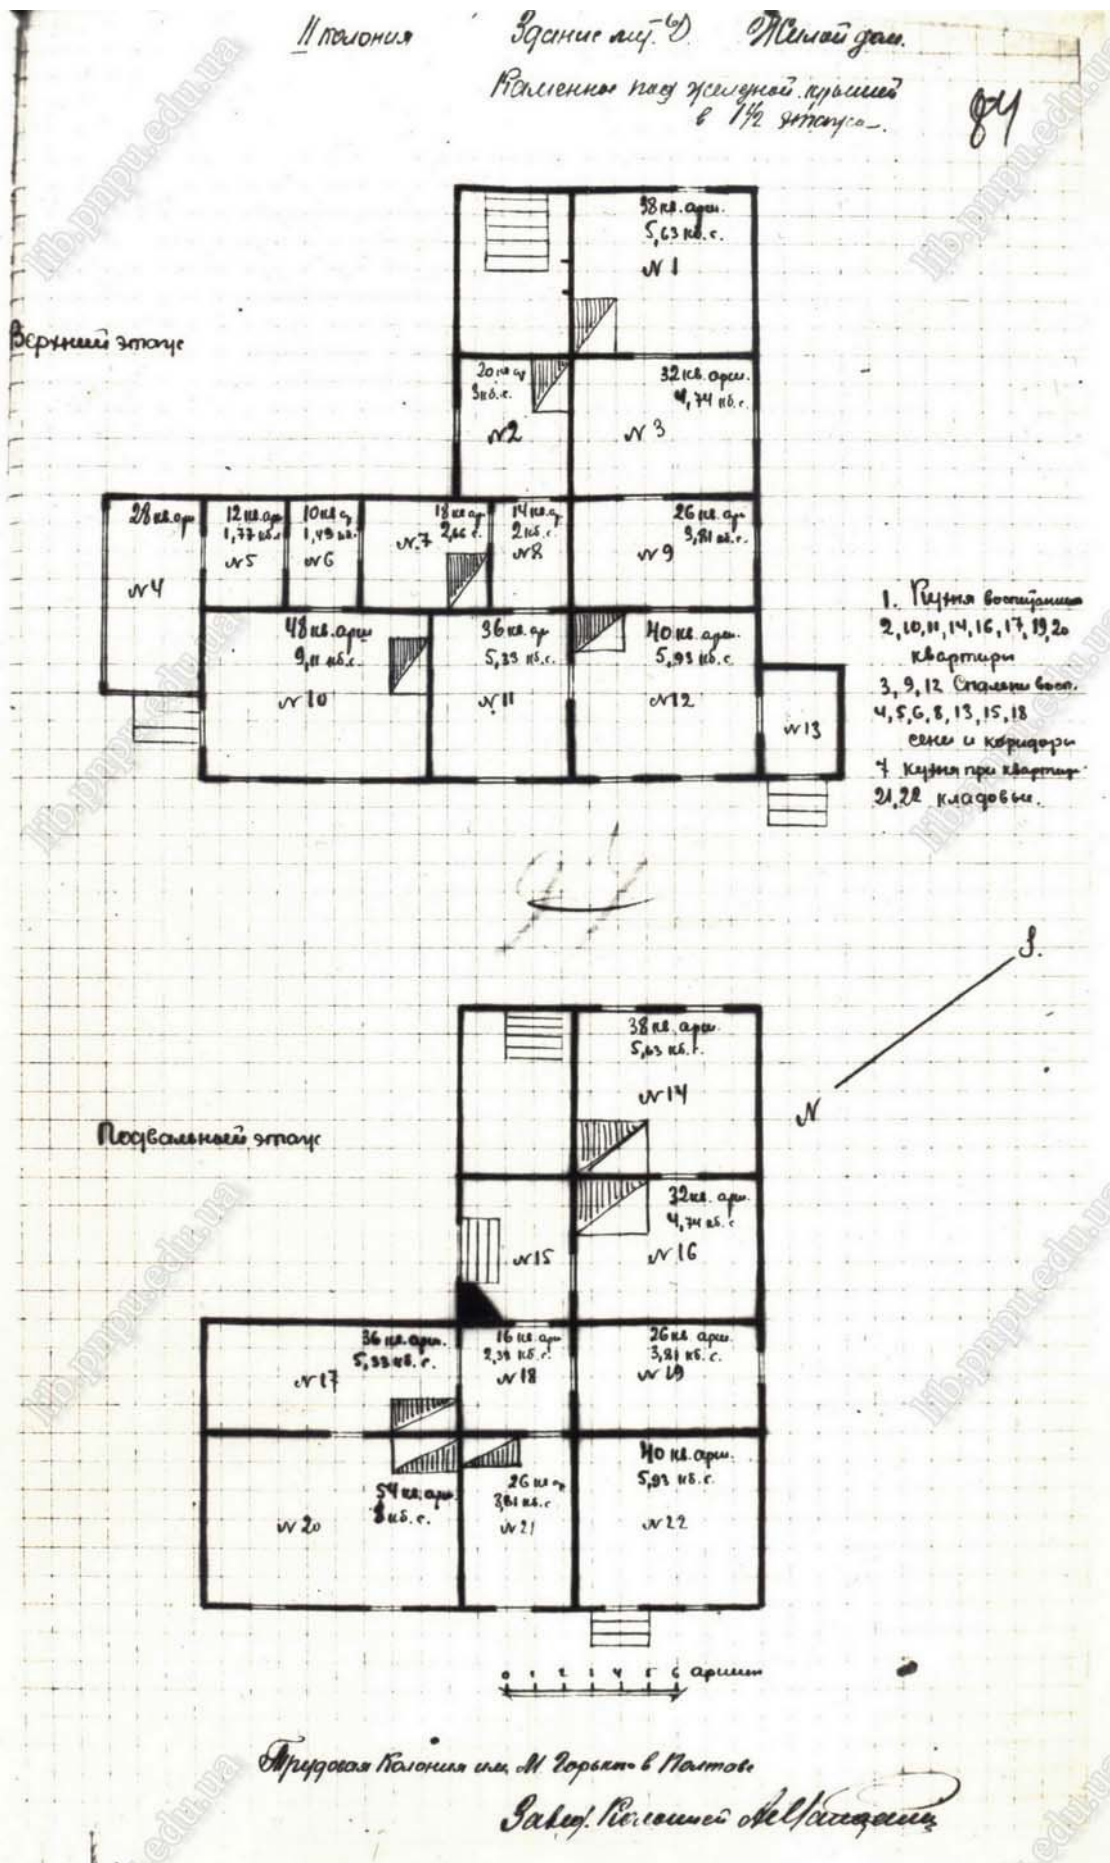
II колония Здание лит. Д Жилой дом.

Каменное под железной крышей в 1½ этажа.

84

Верхний этаж

38 кв. арш. 5,63 кб. с. №1

20 кв. ар. 3 кб. с. №2

32 кв. арш. 4,74 кб. с. №3

28 кв. ар. №4

12 кв. арш. 1,77 кб. с. №5

10 кв. а. 1,43 кб. №6

№7 18 кв. ар. 2,66 с.

14 кв. а. 2 кб. с. №8

26 кв. ар. 3,81 кб. с. №9

48 кв. арш. 9,11 кб. с. №10

36 кв. ар. 5,33 кб. с. №11

40 кв. арш. 5,93 кб. с. №12

№13

1. Кухня воспитанников
2, 10, 11, 14, 16, 17, 19, 20 квартиры
3, 9, 12 Спальни восп.
4, 5, 6, 8, 13, 15, 18 сени и коридоры
7 Кухня при квартире
21, 22 кладовые.

S.

N

Подвальный этаж

38 кв. арш. 5,63 кб. с. №14

№15

32 кв. арш. 4,74 кб. с. №16

36 кв. арш. 5,33 кб. с. №17

16 кв. арш. 2,37 кб. с. №18

26 кв. арш. 3,81 кб. с. №19

54 кв. арш. 8 кб. с. №20

26 кв. ар. 3,81 кб. с. №21

40 кв. арш. 5,93 кб. с. №22

0 1 2 3 4 5 6 аршин

Трудовая Колония им. М. Горького в Полтаве

Завед. Колонией АМакаренко